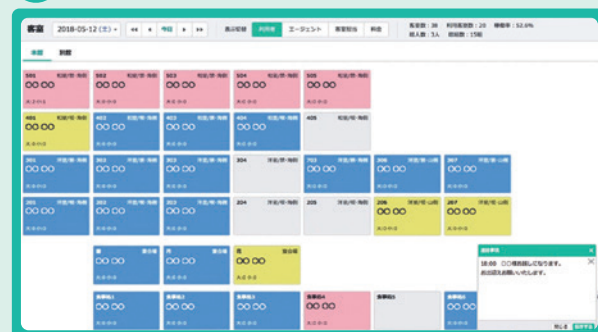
客室 2018-05-12 (土) ◂◂ ◂ 今日 ▸ ▸▸ 表示記録 利用者 エージェント 客室割当 料金

客室数：38 利用客室数：20 稼働率：52.6%
総人数：5人 総組数：15組

本館 別館

501 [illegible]
OO OO

503 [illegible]
OO OO

503 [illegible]
OO OO

504 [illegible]
OO OO

505 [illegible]
OO OO

401 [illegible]
OO OO

402 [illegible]
OO OO

403 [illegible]
OO OO

404 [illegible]
OO OO

405 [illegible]

301 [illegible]
OO OO

302 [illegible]
OO OO

303 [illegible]
OO OO

304 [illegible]

703 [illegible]
OO OO

306 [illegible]
OO OO

307 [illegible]
OO OO

201 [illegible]
OO OO

202 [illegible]
OO OO

203 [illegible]
OO OO

204 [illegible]

205 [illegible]

206 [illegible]
OO OO

207 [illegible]
OO OO

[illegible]
OO OO

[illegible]
OO OO

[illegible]
OO OO

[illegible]
OO OO

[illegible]
OO OO

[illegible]
OO OO

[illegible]
OO OO

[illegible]

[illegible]
OO OO

連絡事項
18:00 〇〇様到着となります。
出迎えお願いいたします。

閉じる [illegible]